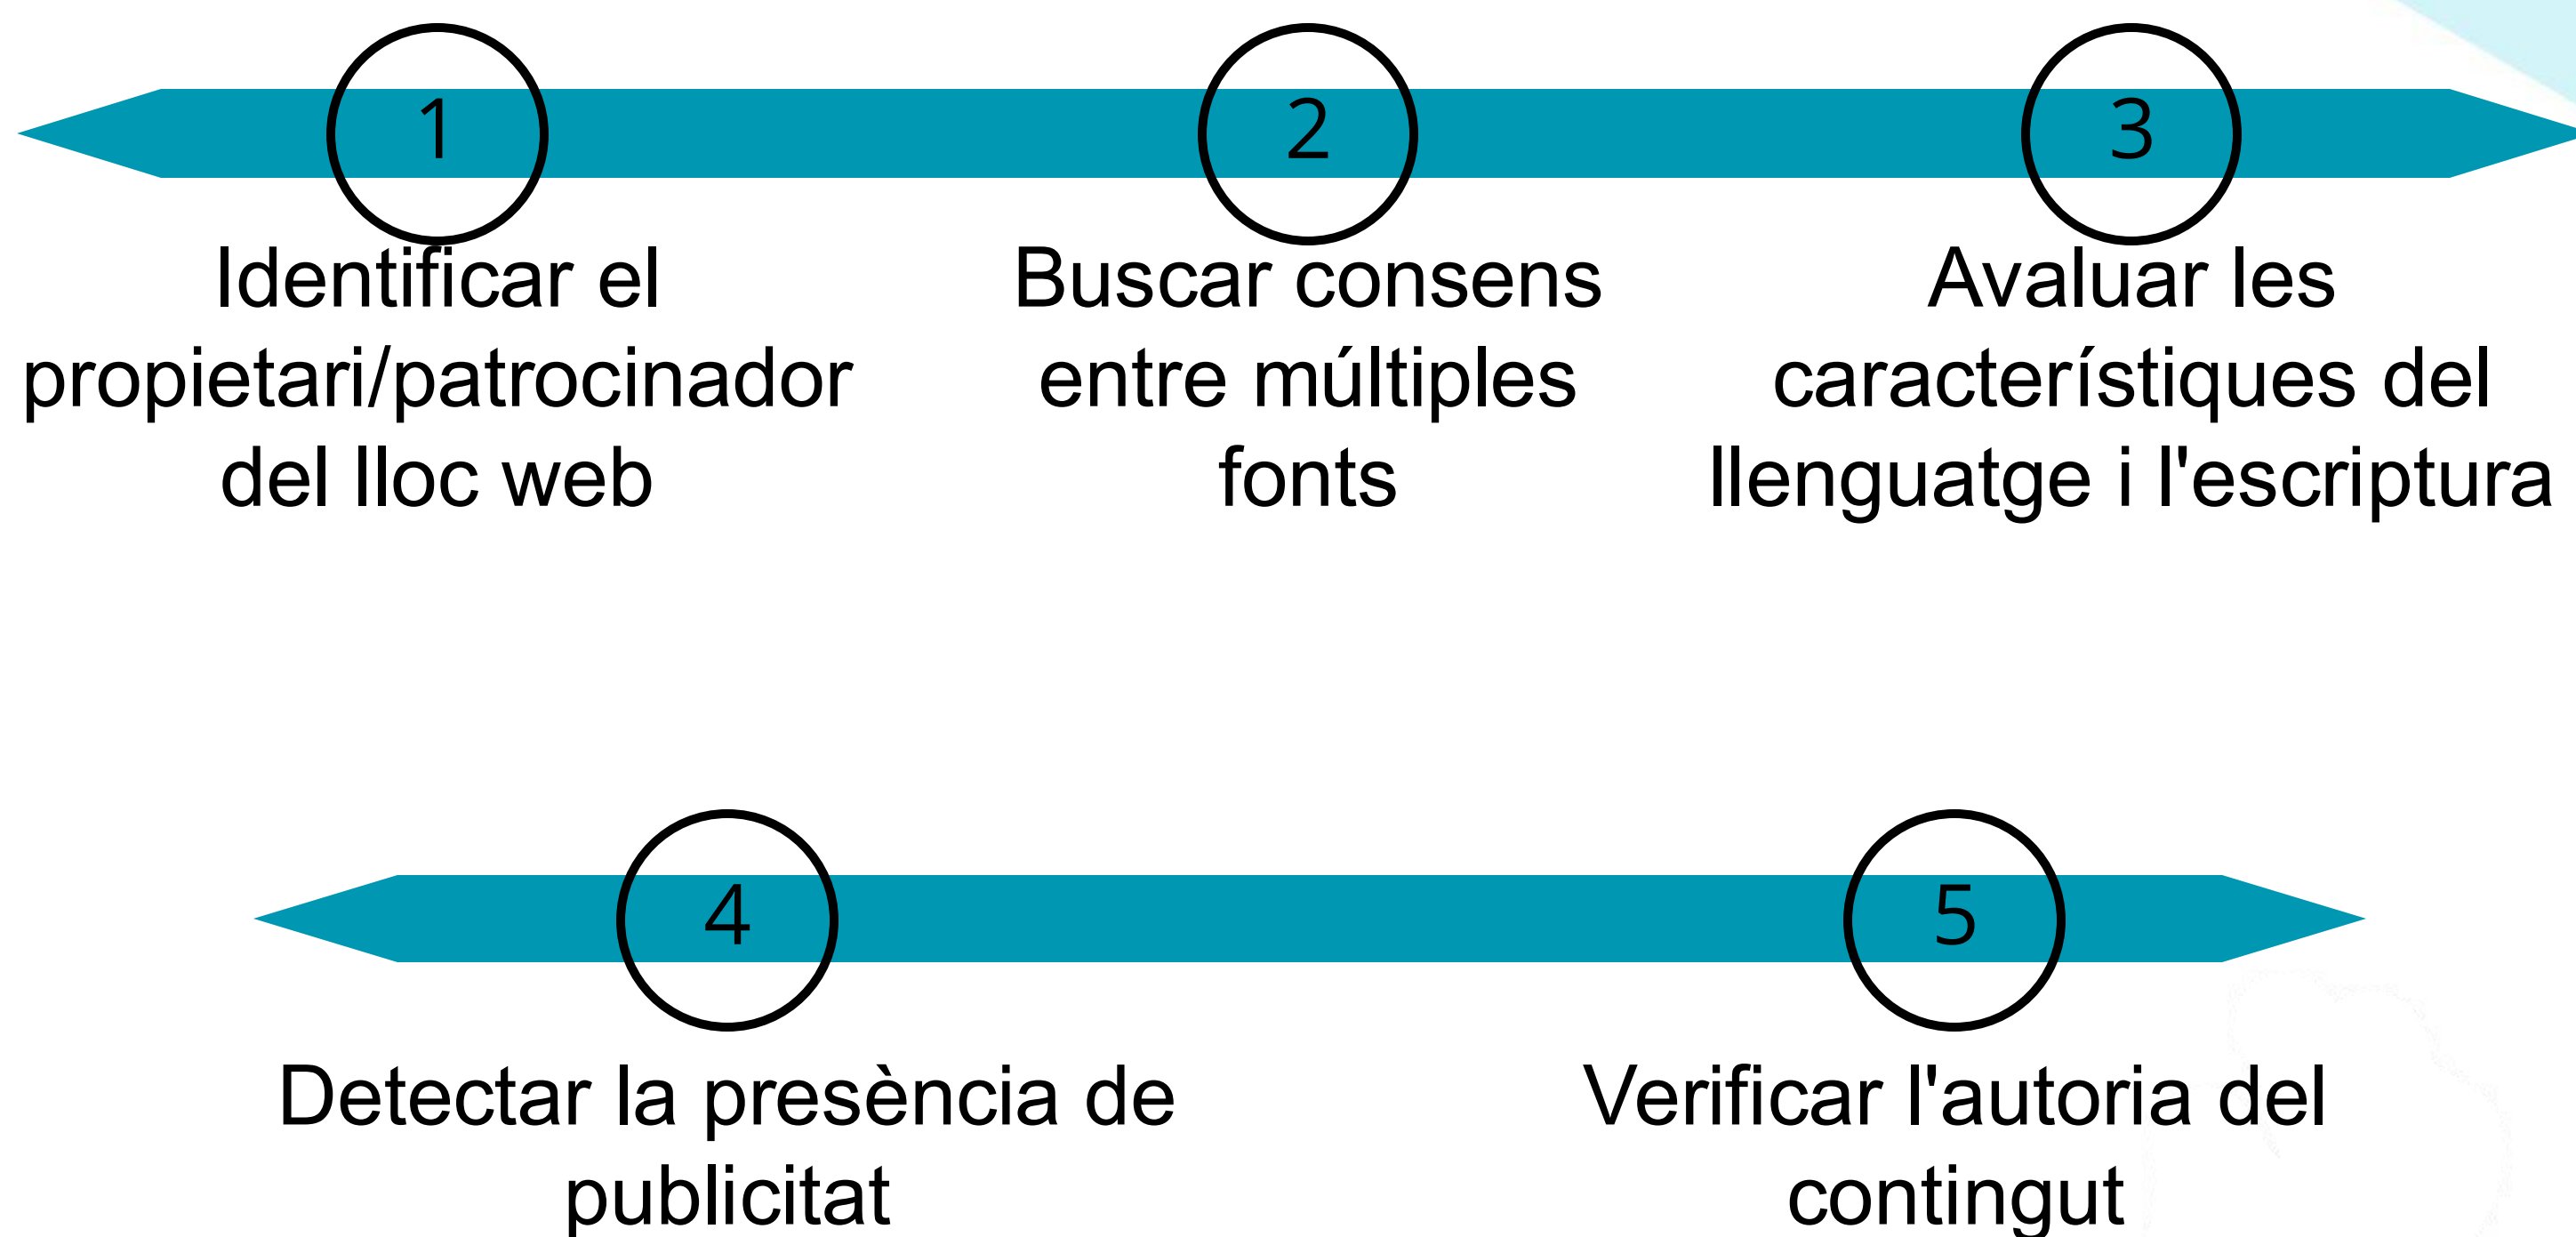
1
Identificar el propietari/patrocinador del lloc web

2
Buscar consens entre múltiples fonts

3
Avaluar les característiques del llenguatge i l'escriptura

4
Detectar la presència de publicitat

5
Verificar l'autoria del contingut